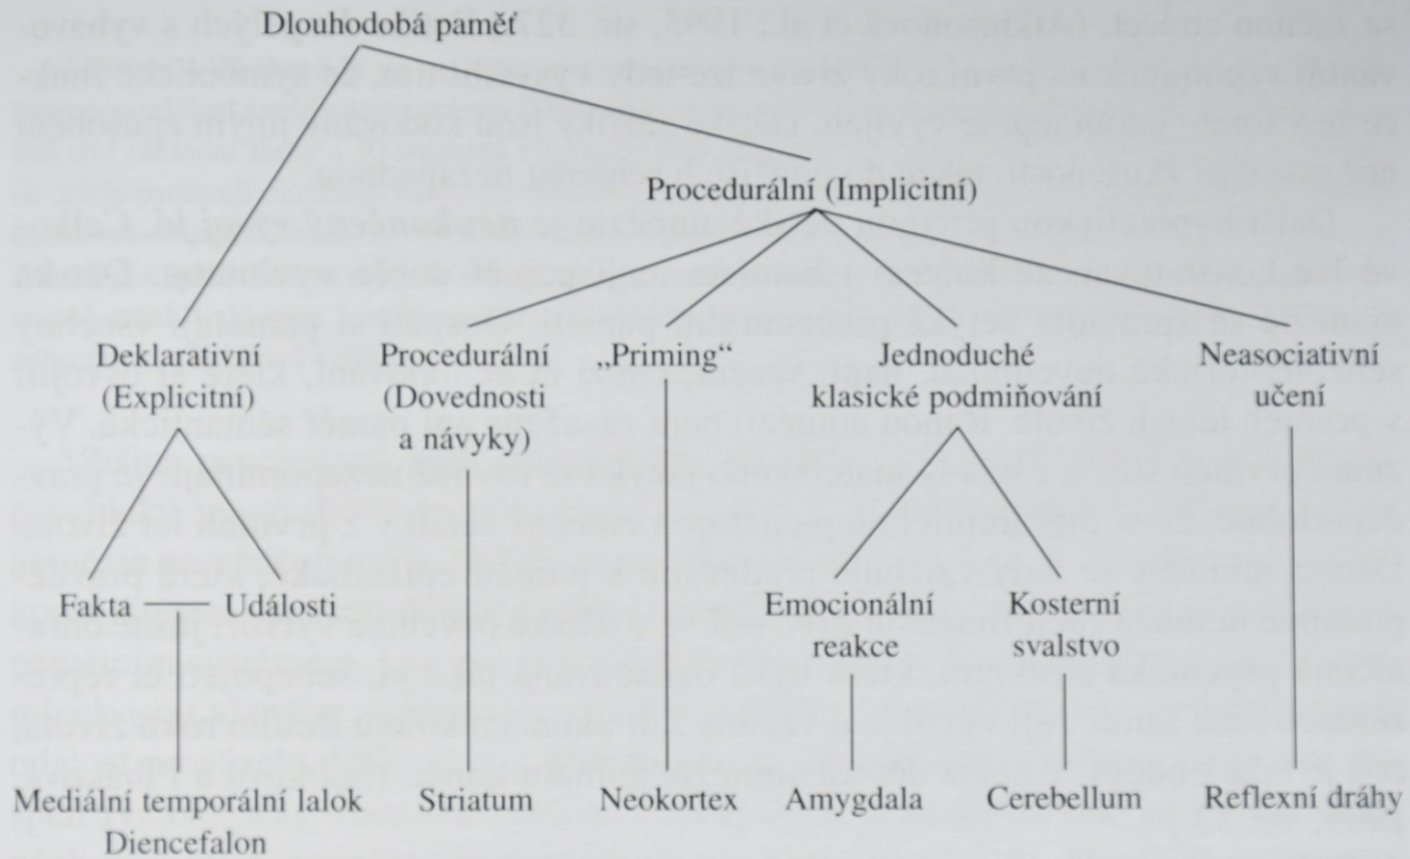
Dlouhodobá paměť

Procedurální (Implicitní)

Deklarativní (Explicitní)

Procedurální (Dovednosti a návyky)

„Priming“

Jednoduché klasické podmiňování

Neasociativní učení

Fakta

Události

Emocionální reakce

Kosterní svalstvo

Mediální temporální lalok Diencefalon

Striatum

Neokortex

Amygdala

Cerebellum

Reflexní dráhy